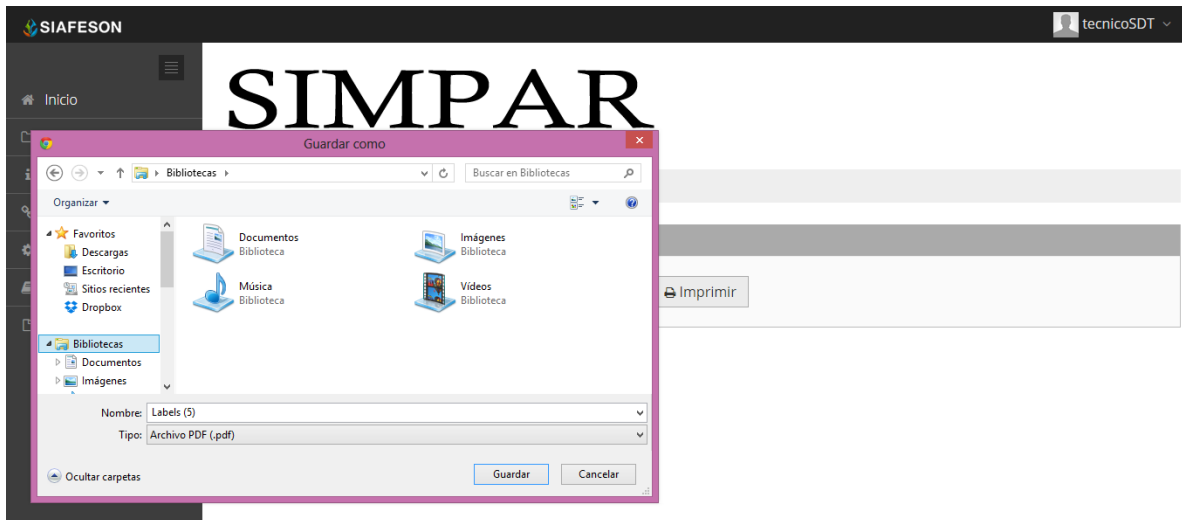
SIAFESON

tecnicoSDT

Inicio

SIMPAR

Guardar como

Bibliotecas

Buscar en Bibliotecas

Organizar

Favoritos
Descargas
Escritorio
Sitios recientes
Dropbox

Bibliotecas
Documentos
Imágenes

Documentos
Biblioteca

Imágenes
Biblioteca

Música
Biblioteca

Vídeos
Biblioteca

Nombre: Labels (5)
Tipo: Archivo PDF (.pdf)

Ocultar carpetas

Guardar
Cancelar

Imprimir